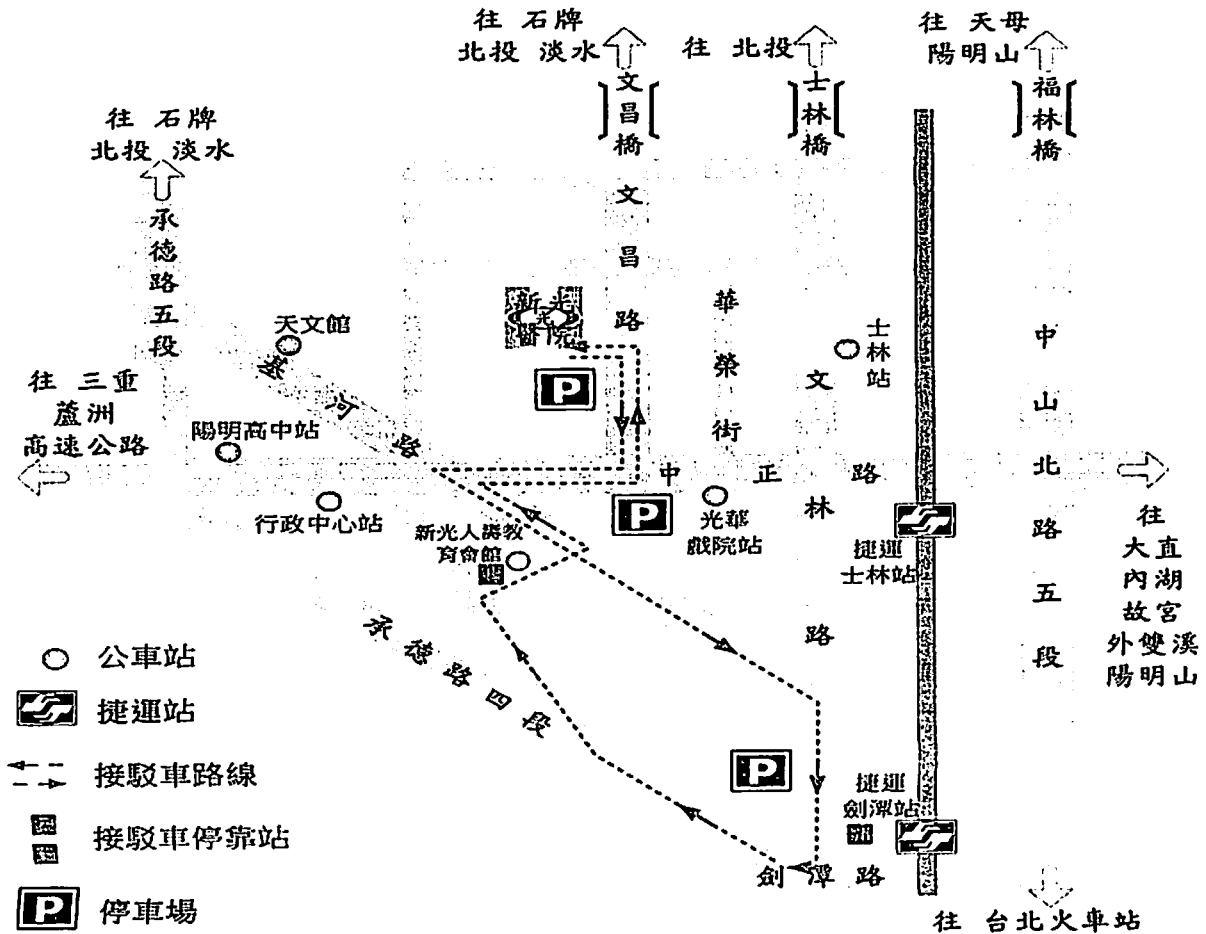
往 石牌
北投 淡水
文昌橋

往 北投
士林橋

往 天母
陽明山
福林橋

往 石牌
北投 淡水

承德路五段

往 三重
蘆洲
高速公路

天文館

基河路

陽明高中站

行政中心站

文昌路

新光醫院

P

華榮街

士林站

文林路

中正路

P

光華戲院站

新光人壽教育會館

捷運士林站

中山北路五段

往
大直
內湖
故宮
外雙溪
陽明山

承德路四段

P

捷運劍潭站

劍潭路

往 台北火車站

公車站
捷運站
接駁車路線
接駁車停靠站
停車場